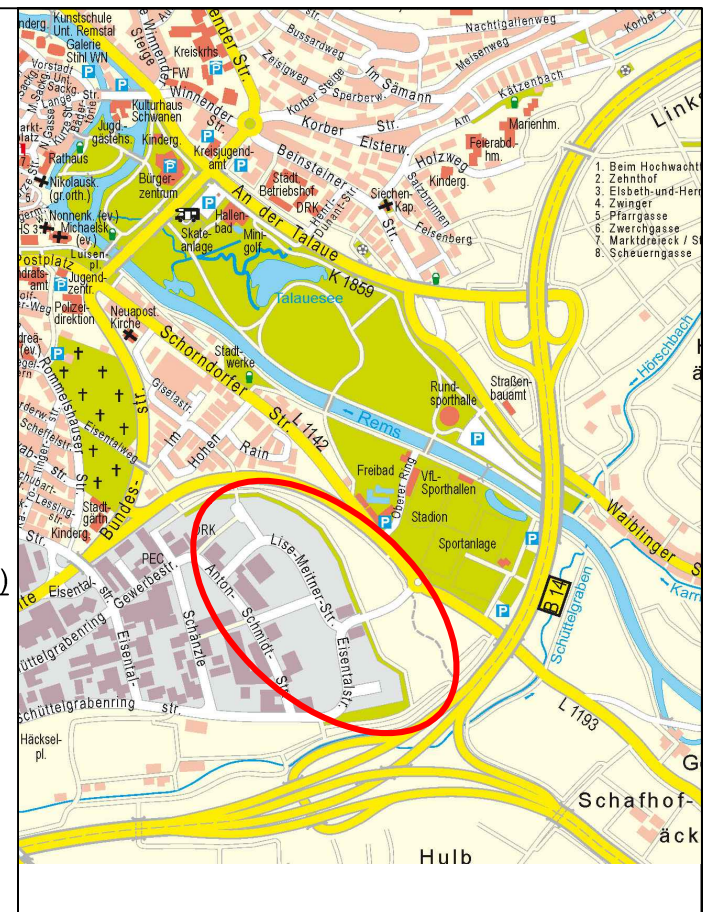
Kunstschule Unt. Remstal
Galerie Stihl WN
Winnender Steige
Winnender Str.
Kreiskrhs.
FW
Bussardweg
Nachtigallenweg
Korber Str.
Zeisigweg
Im Sämann
Meisenweg
Sperberw.
Korber Steige
Kätzenbach
Kulturhaus Schwanen
Winnender Str.
Jugendgästehs.
Kinderg.
Rathaus
Korber Str.
Elsterw.
Am
Marienhm.
Feierabdhm.
Holzweg
Kreisjugendamt
Bürgerzentrum
Beinsteiner Str.
Nikolausk. (gr.orth.)
Stadt. Betriebshof
DRK
Dietrich-Bonhoeffer-Str.
Siechen-Kap.
Kinderg.
Salzbrunnen
Felsenberg
Nonnenk. (ev.)
Michaelsk. (ev.)
Hallenbad
Skateanlage
Minigolf
An der Talaue
Postplatz
Landratsamt
Jugendzentr.
Luisenpl.
Talauesee
K 1859
Polizeidirektion
Neuapost. Kirche
Schorndorfer Str.
Stadtwerke
Giselastr.
Rommelshauser Str.
Eisentalweg
Im Hohen Rain
L 1142
Rundsporthalle
Straßenbauamt
Rems
Freibad
Oberer Ring
VfL-Sporthallen
Stadion
Sportanlage
Bundes-str.
Stadtgärtn.
Kinderg.
PEG
DRK
Lise-Meitner-Str.
Anton-Schmidt-Str.
Eisentalstr.
Gewerbestr.
Eisental-str.
Schänzle
Eisentalstr.
Schüttelgrabenring
Schüttelgrabenring
Häckselpl.
B 14
Schüttelgraben
Waiblinger Str.
Hörschbach
L 1193
Schafhof-äck
Hulb
Links
1. Beim Hochwacht
2. Zehnthof
3. Elsbeth-und-Hern
4. Zwinger
5. Pfarrgasse
6. Zwerchgasse
7. Marktdreieck / S
8. Scheuerngasse